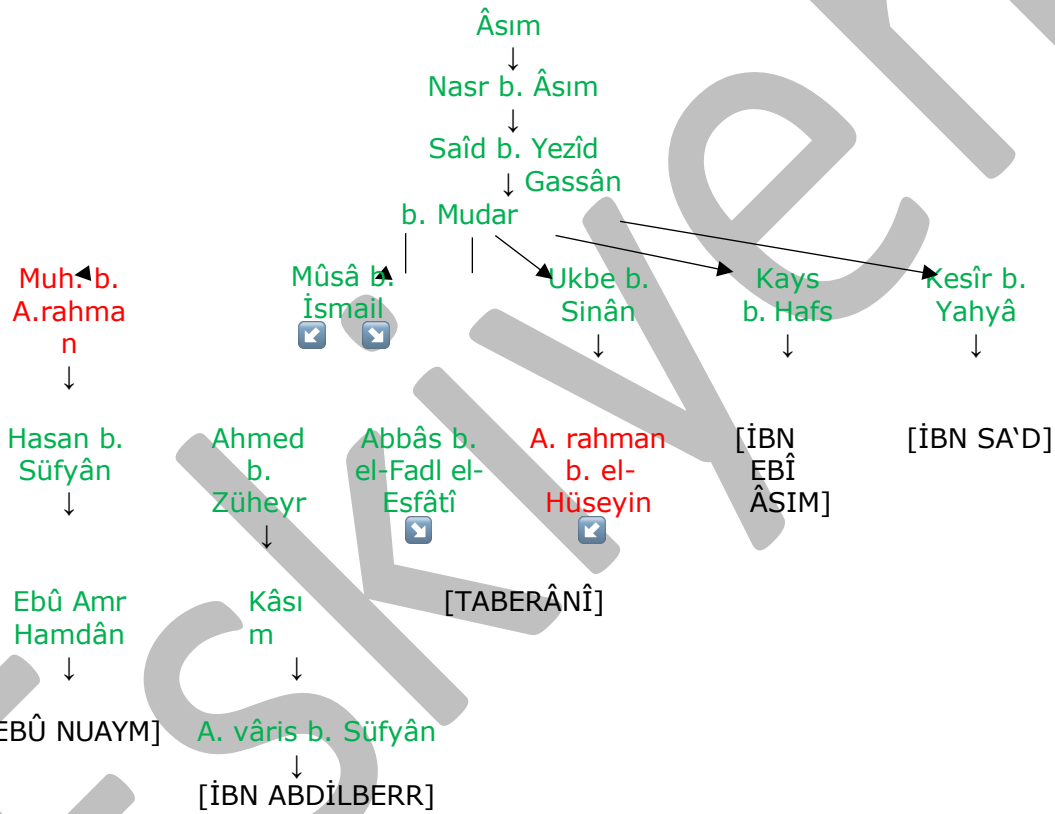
Âsım
↓
Nasr b. Âsım
↓
Saîd b. Yezîd
↓ Gassân
b. Mudar

Muh. b. A.rahman
↓
Hasan b. Süfyân
↓
Ebû Amr Hamdân
↓
[EBÛ NUAYM]

Mûsâ b. İsmail

Ahmed b. Züheyr
↓
Kâsım
↓
A. vâris b. Süfyân
↓
[İBN ABDİLBERR]

Abbâs b. el-Fadl el-Esfâtî

Ukbe b. Sinân
↓
A. rahman b. el-Hüseyin

[TABERÂNÎ]

Kays b. Hafs
↓
[İBN EBÎ ÂSIM]

Kesîr b. Yahyâ
↓
[İBN SA'D]